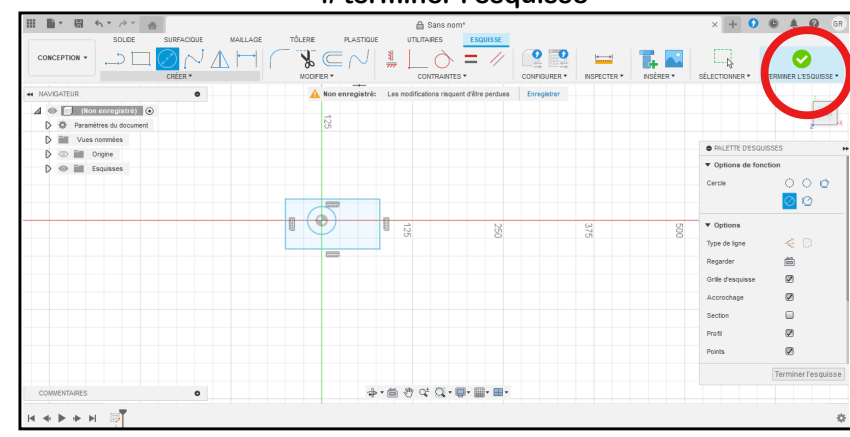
4/ terminer l'esquisse

Sans nom*

GR

SOLIDE SURFACIQUE MAILLAGE TÔLERIE PLASTIQUE UTILITAIRES ESQUISSE

CONCEPTION

CRÉER MODIFIER CONTRAINTES CONFIGURER INSPECTER INSÉRER SÉLECTIONNER TERMINER L'ESQUISSE

NAVIGATEUR

(Non enregistré)

Paramètres du document

Vues nommées

Origine

Esquisses

Non enregistré: Les modifications risquent d'être perdues Enregistrer

125

125

250

375

500

PALETTE D'ESQUISSES

Options de fonction

Cercle

Options

Type de ligne

Regarder

Grille d'esquisse

Accrochage

Section

Profil

Points

Terminer l'esquisse

COMMENTAIRES